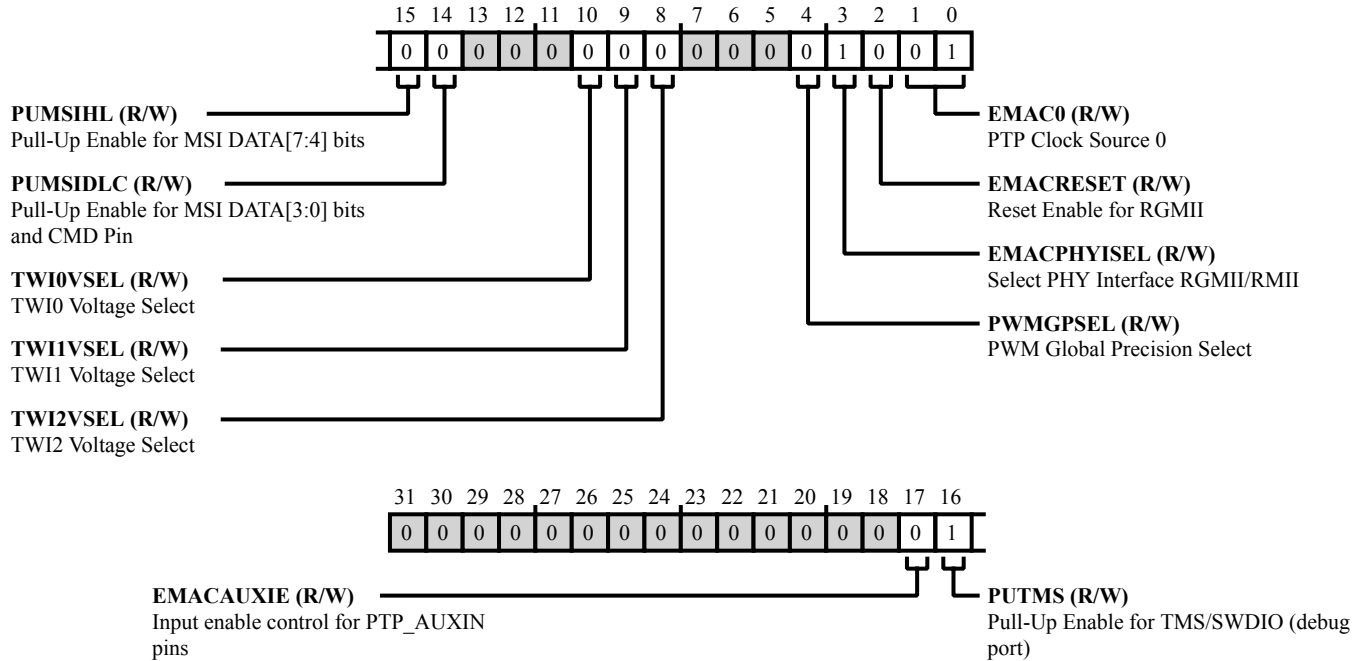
15 14 13 12 11 10 9 8 7 6 5 4 3 2 1 0

| 0 | 0 | 0 | 0 | 0 | 0 | 0 | 0 | 0 | 0 | 0 | 0 | 1 | 0 | 0 | 1 |
|---|---|---|---|---|---|---|---|---|---|---|---|---|---|---|---|

**PUMSIHL (R/W)**
Pull-Up Enable for MSI DATA[7:4] bits

**PUMSIDLC (R/W)**
Pull-Up Enable for MSI DATA[3:0] bits and CMD Pin

**TWI0VSEL (R/W)**
TWI0 Voltage Select

**TWI1VSEL (R/W)**
TWI1 Voltage Select

**TWI2VSEL (R/W)**
TWI2 Voltage Select

**EMAC0 (R/W)**
PTP Clock Source 0

**EMACRESET (R/W)**
Reset Enable for RGMII

**EMACPHYISEL (R/W)**
Select PHY Interface RGMII/RMII

**PWMGPSEL (R/W)**
PWM Global Precision Select

31 30 29 28 27 26 25 24 23 22 21 20 19 18 17 16

| 0 | 0 | 0 | 0 | 0 | 0 | 0 | 0 | 0 | 0 | 0 | 0 | 0 | 0 | 0 | 1 |
|---|---|---|---|---|---|---|---|---|---|---|---|---|---|---|---|

**EMACAUXIE (R/W)**
Input enable control for PTP_AUXIN pins

**PUTMS (R/W)**
Pull-Up Enable for TMS/SWDIO (debug port)